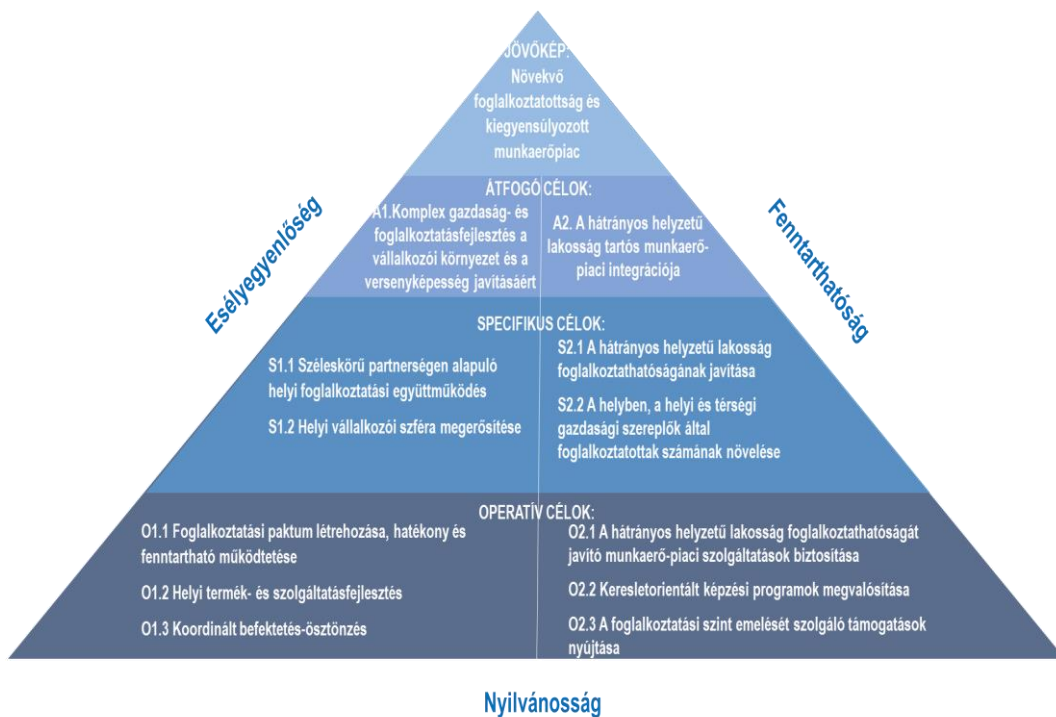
JÖVŐKÉP:
Növekvő foglalkoztatottság és kiegyensúlyozott munkaerőpiac

ÁTFOGÓ CÉLOK:
A1.Komplex gazdaság- és foglalkoztatásfejlesztés a vállalkozói környezet és a versenyképesség javításáért

A2. A hátrányos helyzetű lakosság tartós munkaerőpiaci integrációja

SPECIFIKUS CÉLOK:
S1.1 Széleskörű partnerségen alapuló helyi foglalkoztatási együttműködés

S1.2 Helyi vállalkozói szféra megerősítése

S2.1 A hátrányos helyzetű lakosság foglalkoztathatóságának javítása

S2.2 A helyben, a helyi és térségi gazdasági szereplők által foglalkoztatottak számának növelése

OPERATÍV CÉLOK:
O1.1 Foglalkoztatási paktum létrehozása, hatékony és fenntartható működtetése

O1.2 Helyi termék- és szolgáltatásfejlesztés

O1.3 Koordinált befektetés-ösztönzés

O2.1 A hátrányos helyzetű lakosság foglalkoztathatóságát javító munkaerő-piaci szolgáltatások biztosítása

O2.2 Keresletorientált képzési programok megvalósítása

O2.3 A foglalkoztatási szint emelését szolgáló támogatások nyújtása

Esélyegyenlőség

Fenntarthatóság

Nyilvánosság